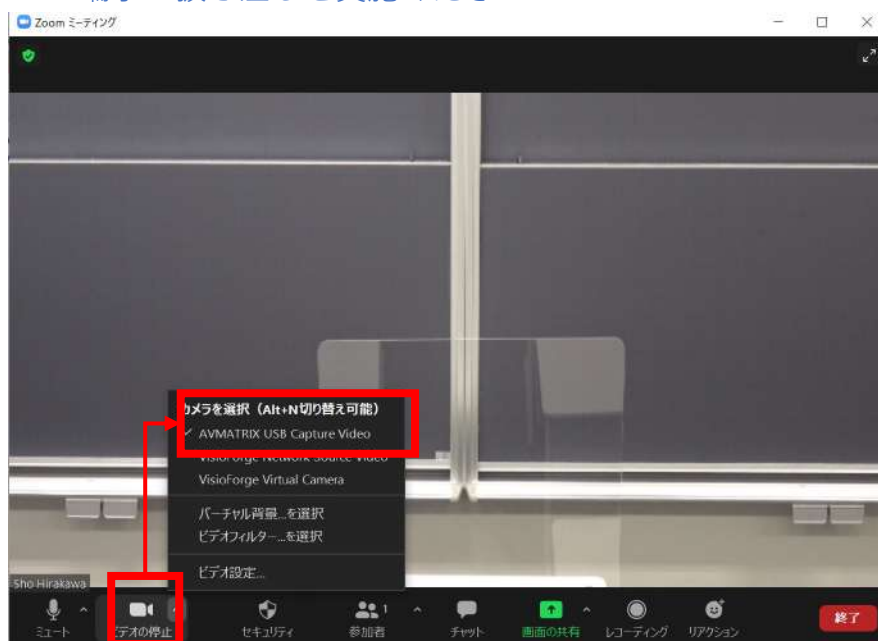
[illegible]

Zoom ミーティング

カメラを選択（Alt+N切り替え可能）

✓ AVMATRIX USB Capture Video

VisioForge Network Source Video

VisioForge Virtual Camera

バーチャル背景...を選択

ビデオフィルター...を選択

ビデオ設定...

Sho Hirakawa

ミュート

ビデオの停止

セキュリティ

参加者 1

チャット

画面の共有

レコーディング

リアクション

終了